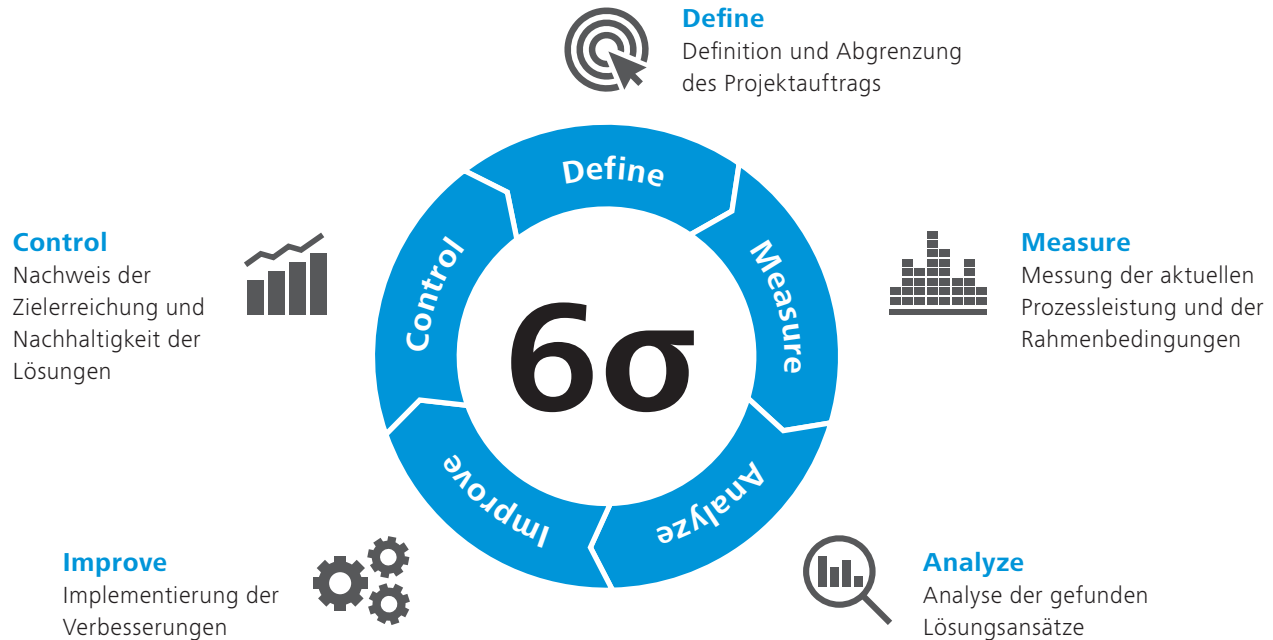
Define
Definition und Abgrenzung des Projektauftrags

Control
Nachweis der Zielerreichung und Nachhaltigkeit der Lösungen

Define

Measure

Analyze

Improve

Control

6σ

Measure
Messung der aktuellen Prozessleistung und der Rahmenbedingungen

Improve
Implementierung der Verbesserungen

Analyze
Analyse der gefunden Lösungsansätze